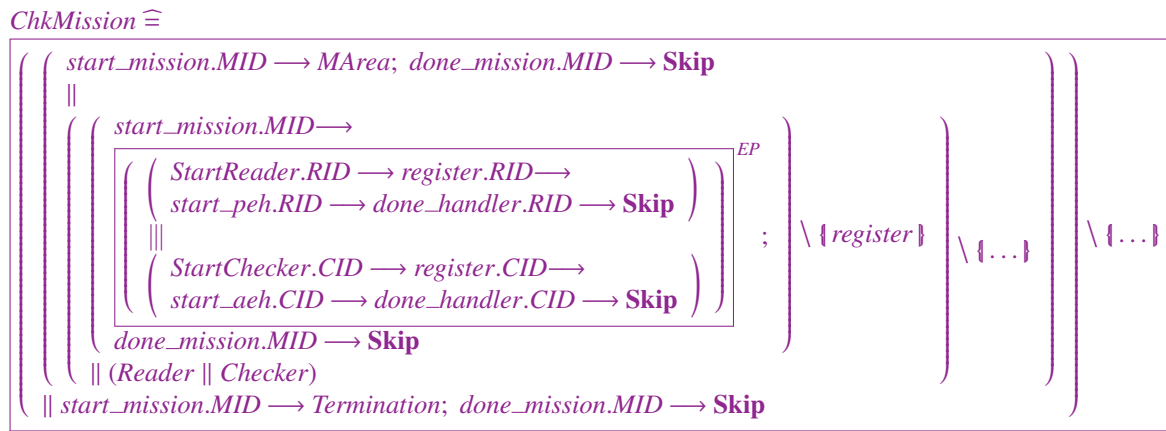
$ChkMission \mathrel{\widehat=}$

$\left( \begin{array}{l} \left( \begin{array}{l} start\_mission.MID \longrightarrow MArea;\ done\_mission.MID \longrightarrow \mathbf{Skip} \\ \| \\ \left( \begin{array}{l} \left( \begin{array}{l} start\_mission.MID \longrightarrow \\ \boxed{\left( \begin{array}{l} \left( \begin{array}{l} StartReader.RID \longrightarrow register.RID \longrightarrow \\ start\_peh.RID \longrightarrow done\_handler.RID \longrightarrow \mathbf{Skip} \end{array} \right) \\ ||| \\ \left( \begin{array}{l} StartChecker.CID \longrightarrow register.CID \longrightarrow \\ start\_aeh.CID \longrightarrow done\_handler.CID \longrightarrow \mathbf{Skip} \end{array} \right) \end{array} \right)}^{EP} \\ done\_mission.MID \longrightarrow \mathbf{Skip} \end{array} \right) ; \end{array} \right) \setminus \{\!|\, register \,|\!\} \\ \| \ (Reader \parallel Checker) \end{array} \right) \setminus \{\!| \ldots |\!\} \\ \| \ start\_mission.MID \longrightarrow Termination;\ done\_mission.MID \longrightarrow \mathbf{Skip} \end{array} \right) \setminus \{\!| \ldots |\!\}$